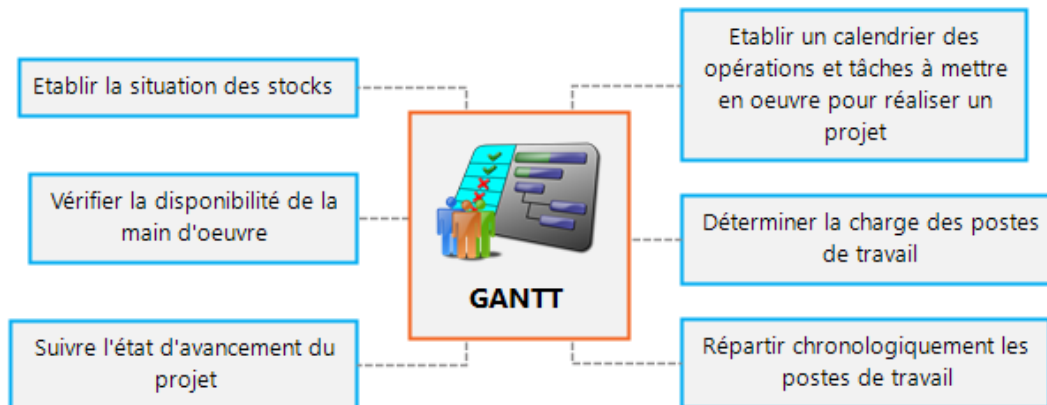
GANTT

Etablir la situation des stocks

Vérifier la disponibilité de la main d'oeuvre

Suivre l'état d'avancement du projet

Etablir un calendrier des opérations et tâches à mettre en oeuvre pour réaliser un projet

Déterminer la charge des postes de travail

Répartir chronologiquement les postes de travail